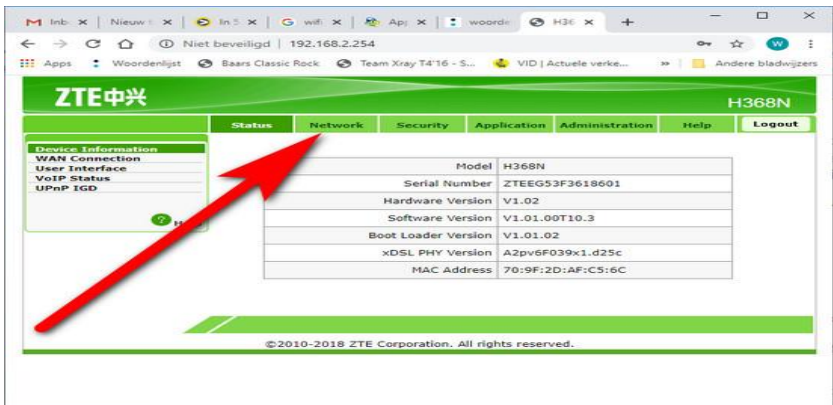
M Inb × | Nieuw × | In × | G wifi × | Ap × | woorde × | H36 × | +

Niet beveiligd | 192.168.2.254

Apps | Woordenlijst | Baars Classic Rock | Team Xray T4'16 - S... | VID | Actuele verke... | » | Andere bladwijzers

ZTE中兴

H368N

Status | Network | Security | Application | Administration | Help | Logout

Device Information
WAN Connection
User Interface
VoIP Status
UPnP IGD

| | |
|---|---|
| Model | H368N |
| Serial Number | ZTEEG53F3618601 |
| Hardware Version | V1.02 |
| Software Version | V1.01.00T10.3 |
| Boot Loader Version | V1.01.02 |
| xDSL PHY Version | A2pv6F039x1.d25c |
| MAC Address | 70:9F:2D:AF:C5:6C |

©2010-2018 ZTE Corporation. All rights reserved.